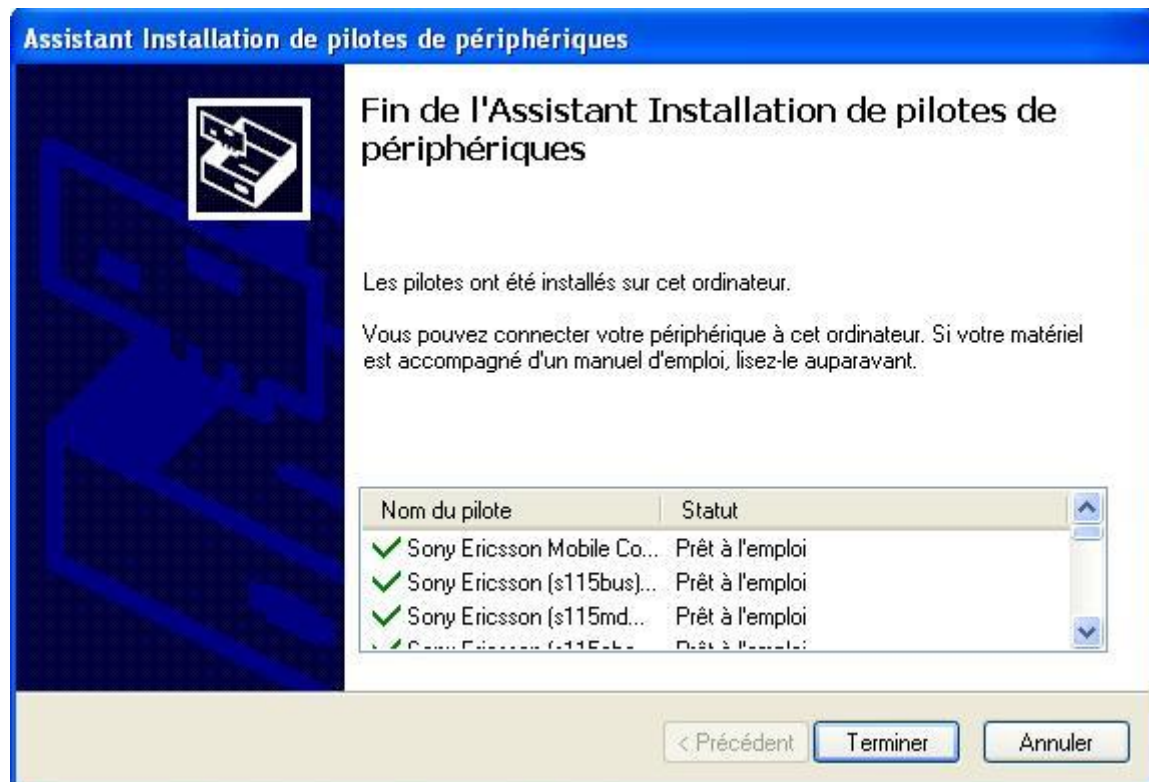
Assistant Installation de pilotes de périphériques

Fin de l'Assistant Installation de pilotes de périphériques

Les pilotes ont été installés sur cet ordinateur.

Vous pouvez connecter votre périphérique à cet ordinateur. Si votre matériel est accompagné d'un manuel d'emploi, lisez-le auparavant.

| Nom du pilote | Statut |
|---|---|
| Sony Ericsson Mobile Co... | Prêt à l'emploi |
| Sony Ericsson (s115bus)... | Prêt à l'emploi |
| Sony Ericsson (s115md... | Prêt à l'emploi |
| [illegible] | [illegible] |

< Précédent
Terminer
Annuler